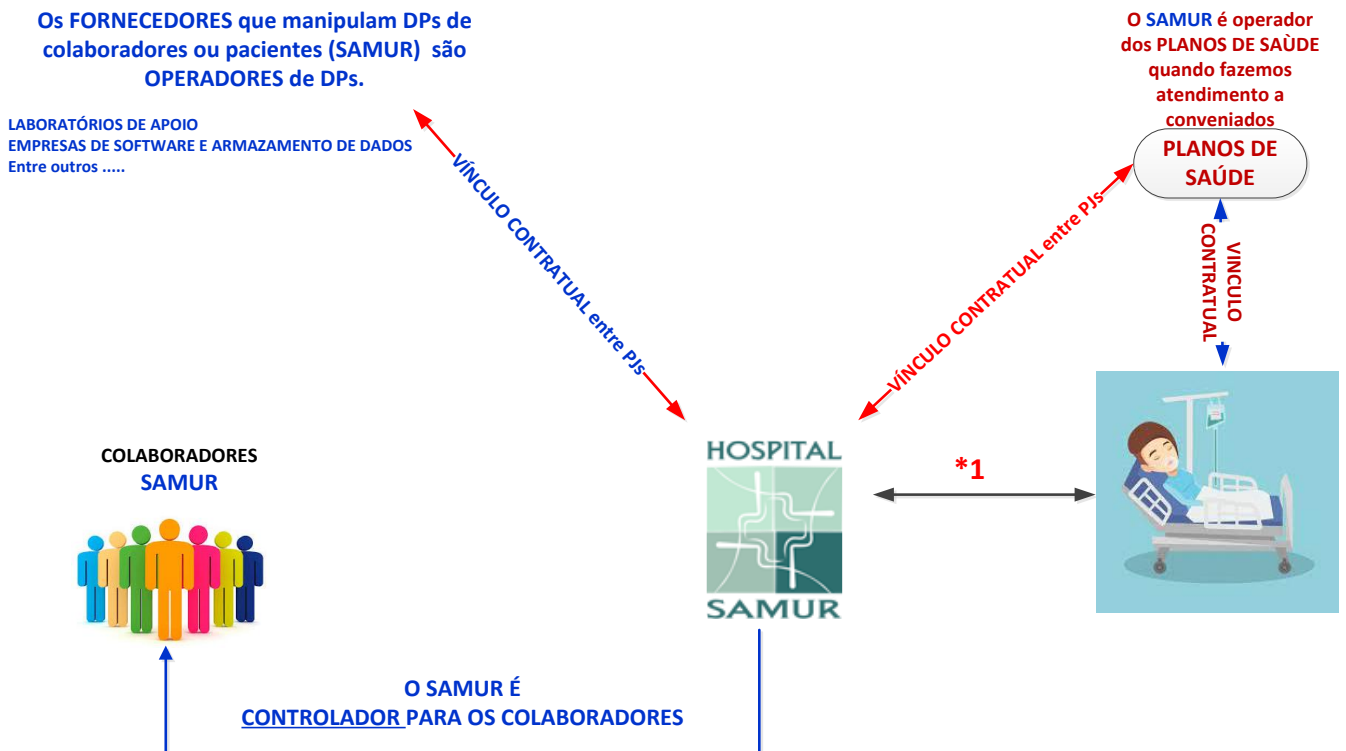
Os FORNECEDORES que manipulam DPs de colaboradores ou pacientes (SAMUR) são OPERADORES de DPs.

LABORATÓRIOS DE APOIO
EMPRESAS DE SOFTWARE E ARMAZAMENTO DE DADOS
Entre outros .....

VÍNCULO CONTRATUAL entre PJs

O SAMUR é operador dos PLANOS DE SAÙDE quando fazemos atendimento a conveniados

PLANOS DE SAÚDE

VÍNCULO CONTRATUAL entre PJs

VÍNCULO CONTRATUAL

COLABORADORES
SAMUR

HOSPITAL
SAMUR

*1

O SAMUR É
CONTROLADOR PARA OS COLABORADORES